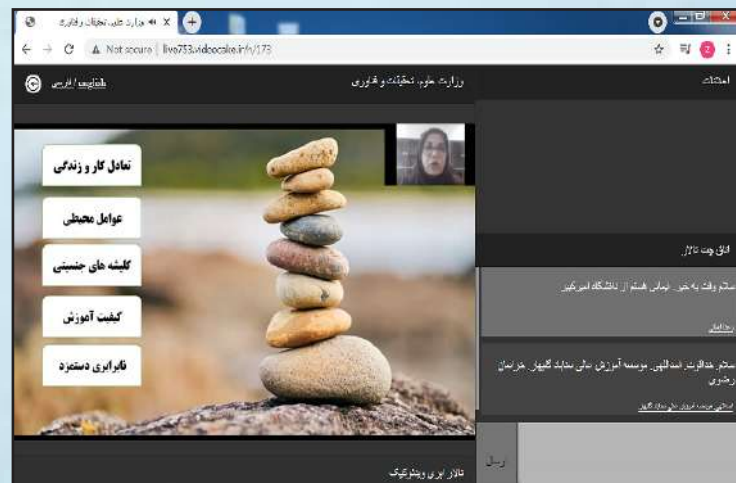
وزارت علوم، تحقیقات و فناوری
Not secure | live753.videocake.ir/r/173
وزارت علوم، تحقیقات و فناوری
انگلیسی | فارسی
اعضا
تعادل کار و زندگی
عوامل محیطی
کلیشه های جنسیتی
کیفیت آموزش
نابرابری دستمزد
اتاق چت تالار
سلام وقت به خیر. نیمانی هستم از دانشگاه امیرکبیر
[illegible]
سلام. خداقوت. اسدالهی. موسسه آموزش عالی سجاد گلبهار. خراسان رضوی
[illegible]
ارسال
تالار ابری ویدئوکیک